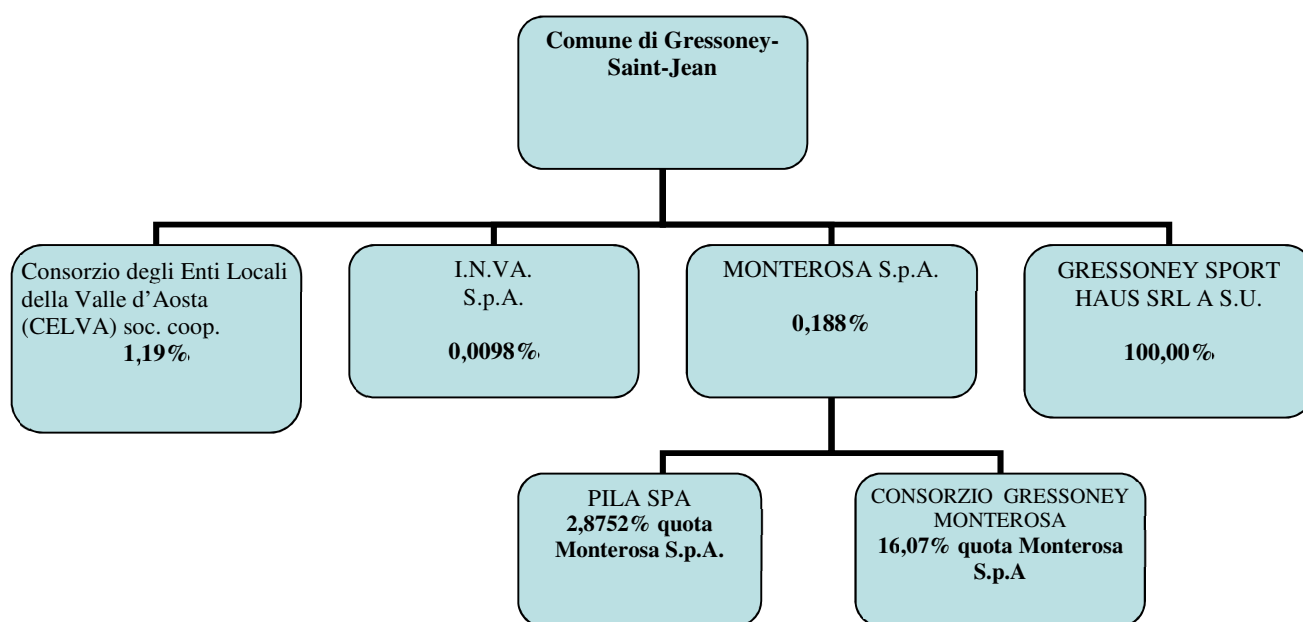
Comune di Gressoney-Saint-Jean

Consorzio degli Enti Locali della Valle d'Aosta (CELVA) soc. coop.
1,19%

I.N.VA.
S.p.A.
0,0098%

MONTEROSA S.p.A.
0,188%

GRESSONEY SPORT HAUS SRL A S.U.
100,00%

PILA SPA
2,8752% quota Monterosa S.p.A.

CONSORZIO GRESSONEY MONTEROSA
16,07% quota Monterosa S.p.A